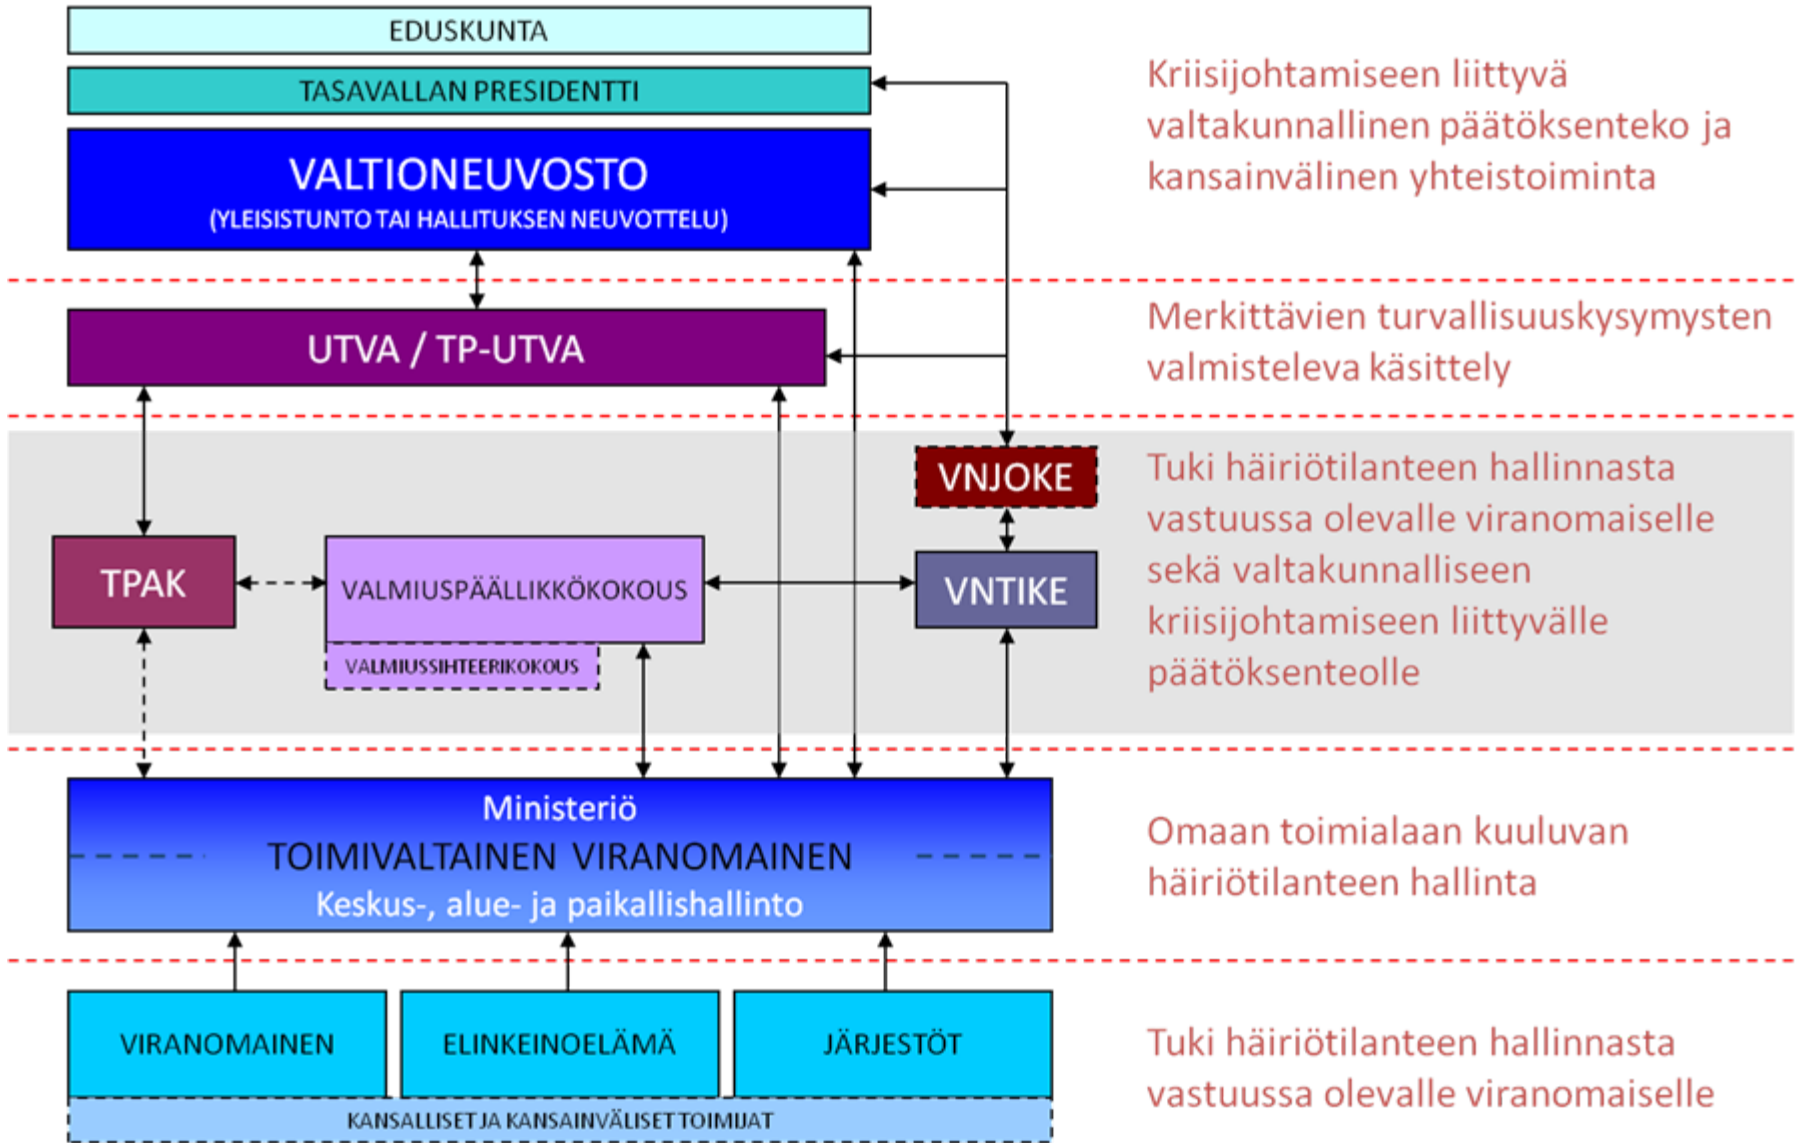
EDUSKUNTA

TASAVALLAN PRESIDENTTI

VALTIONEUVOSTO
(YLEISISTUNTO TAI HALLITUKSEN NEUVOTTELU)

Kriisijohtamiseen liittyvä valtakunnallinen päätöksenteko ja kansainvälinen yhteistoiminta

UTVA / TP-UTVA

Merkittävien turvallisuuskysymysten valmisteleva käsittely

VNJOKE

TPAK

VALMIUSPÄÄLLIKKÖKOKOUS

VALMIUSSIHTEERIKOKOUS

VNTIKE

Tuki häiriötilanteen hallinnasta vastuussa olevalle viranomaiselle sekä valtakunnalliseen kriisijohtamiseen liittyvälle päätöksenteolle

Ministeriö
TOIMIVALTAINEN VIRANOMAINEN
Keskus-, alue- ja paikallishallinto

Omaan toimialaan kuuluvan häiriötilanteen hallinta

VIRANOMAINEN

ELINKEINOELÄMÄ

JÄRJESTÖT

KANSALLISET JA KANSAINVÄLISET TOIMIJAT

Tuki häiriötilanteen hallinnasta vastuussa olevalle viranomaiselle